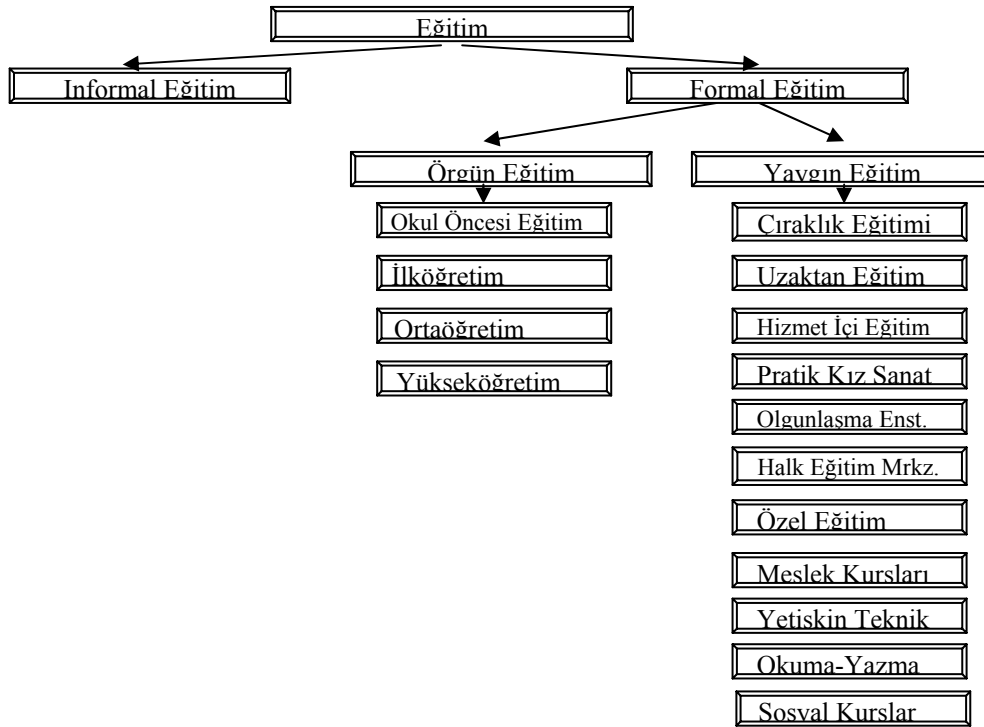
Eğitim

Informal Eğitim

Formal Eğitim

Örgün Eğitim

Okul Öncesi Eğitim

İlköğretim

Ortaöğretim

Yükseköğretim

Yaygın Eğitim

Çıraklık Eğitimi

Uzaktan Eğitim

Hizmet İçi Eğitim

Pratik Kız Sanat

Olgunlaşma Enst.

Halk Eğitim Mrkz.

Özel Eğitim

Meslek Kursları

Yetiskin Teknik

Okuma-Yazma

Sosyal Kurslar